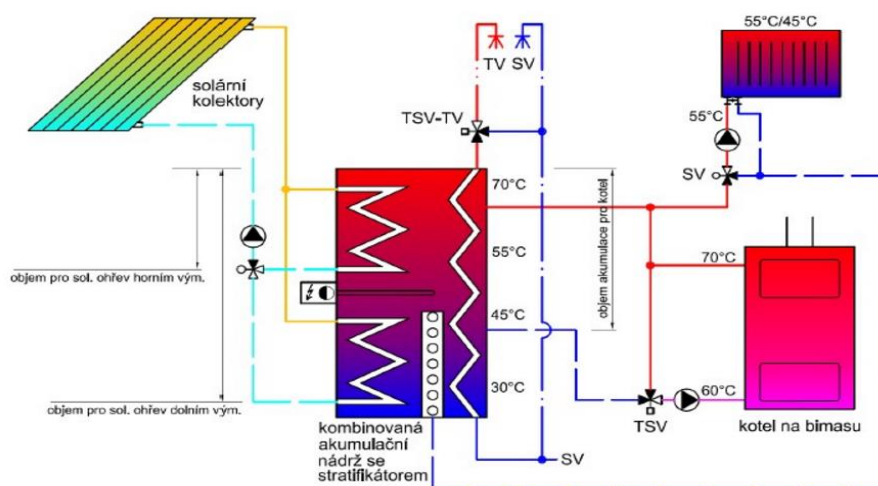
solární kolektory

TV SV

TSV-TV

55°C/45°C

55°C

SV

70°C

55°C

45°C

30°C

objem akumulace pro kotel

70°C

60°C

objem pro sol. ohřev horním vým.

objem pro sol. ohřev dolním vým.

kombinovaná akumulační nádrž se stratifikátorem

SV

TSV

kotel na bimasu